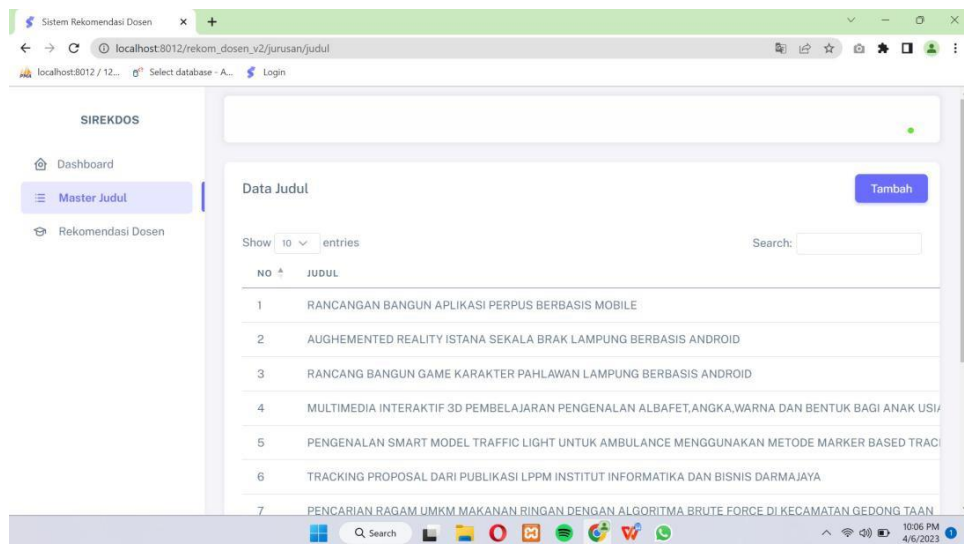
Sistem Rekomendasi Dosen
localhost:8012/rekom_dosen_v2/jurusan/judul
localhost:8012 / 12... Select database - A... Login

SIREKDOS

Dashboard
Master Judul
Rekomendasi Dosen

Data Judul

Tambah

Show 10 entries

Search:

| NO | JUDUL |
|---|---|
| 1 | RANCANGAN BANGUN APLIKASI PERPUS BERBASIS MOBILE |
| 2 | AUGHEMENTED REALITY ISTANA SEKALA BRAK LAMPUNG BERBASIS ANDROID |
| 3 | RANCANG BANGUN GAME KARAKTER PAHLAWAN LAMPUNG BERBASIS ANDROID |
| 4 | MULTIMEDIA INTERAKTIF 3D PEMBELAJARAN PENGENALAN ALBAFET,ANGKA,WARNA DAN BENTUK BAGI ANAK USI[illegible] |
| 5 | PENGENALAN SMART MODEL TRAFFIC LIGHT UNTUK AMBULANCE MENGGUNAKAN METODE MARKER BASED TRAC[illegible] |
| 6 | TRACKING PROPOSAL DARI PUBLIKASI LPPM INSTITUT INFORMATIKA DAN BISNIS DARMAJAYA |
| 7 | PENCARIAN RAGAM UMKM MAKANAN RINGAN DENGAN ALGORITMA BRUTE FORCE DI KECAMATAN GEDONG TAAN |

Search

10:06 PM
4/6/2023